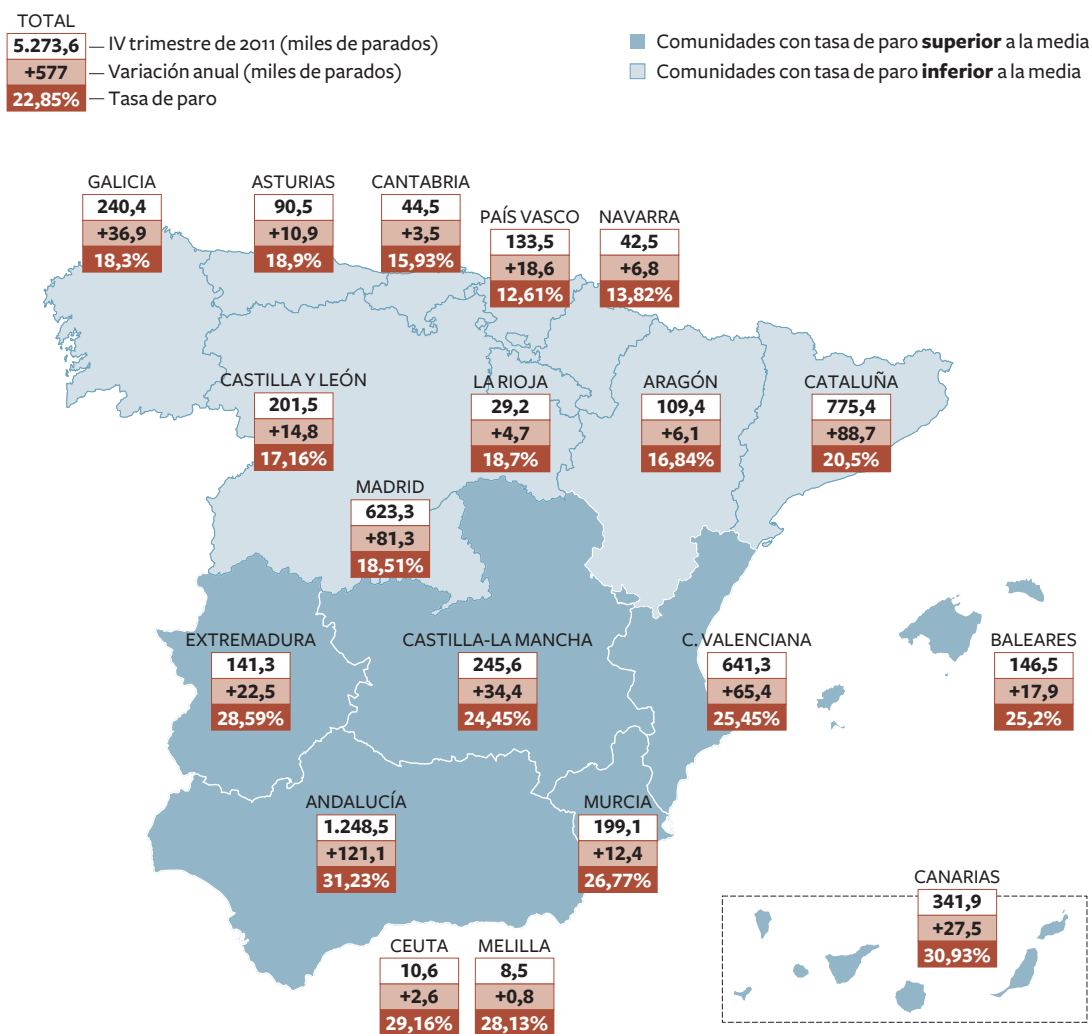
TOTAL
5.273,6 — IV trimestre de 2011 (miles de parados)
+577 — Variación anual (miles de parados)
22,85% — Tasa de paro

Comunidades con tasa de paro **superior** a la media
Comunidades con tasa de paro **inferior** a la media

GALICIA
240,4
+36,9
18,3%

ASTURIAS
90,5
+10,9
18,9%

CANTABRIA
44,5
+3,5
15,93%

PAÍS VASCO
133,5
+18,6
12,61%

NAVARRA
42,5
+6,8
13,82%

CASTILLA Y LEÓN
201,5
+14,8
17,16%

LA RIOJA
29,2
+4,7
18,7%

ARAGÓN
109,4
+6,1
16,84%

CATALUÑA
775,4
+88,7
20,5%

MADRID
623,3
+81,3
18,51%

EXTREMADURA
141,3
+22,5
28,59%

CASTILLA-LA MANCHA
245,6
+34,4
24,45%

C. VALENCIANA
641,3
+65,4
25,45%

BALEARES
146,5
+17,9
25,2%

ANDALUCÍA
1.248,5
+121,1
31,23%

MURCIA
199,1
+12,4
26,77%

CANARIAS
341,9
+27,5
30,93%

CEUTA
10,6
+2,6
29,16%

MELILLA
8,5
+0,8
28,13%